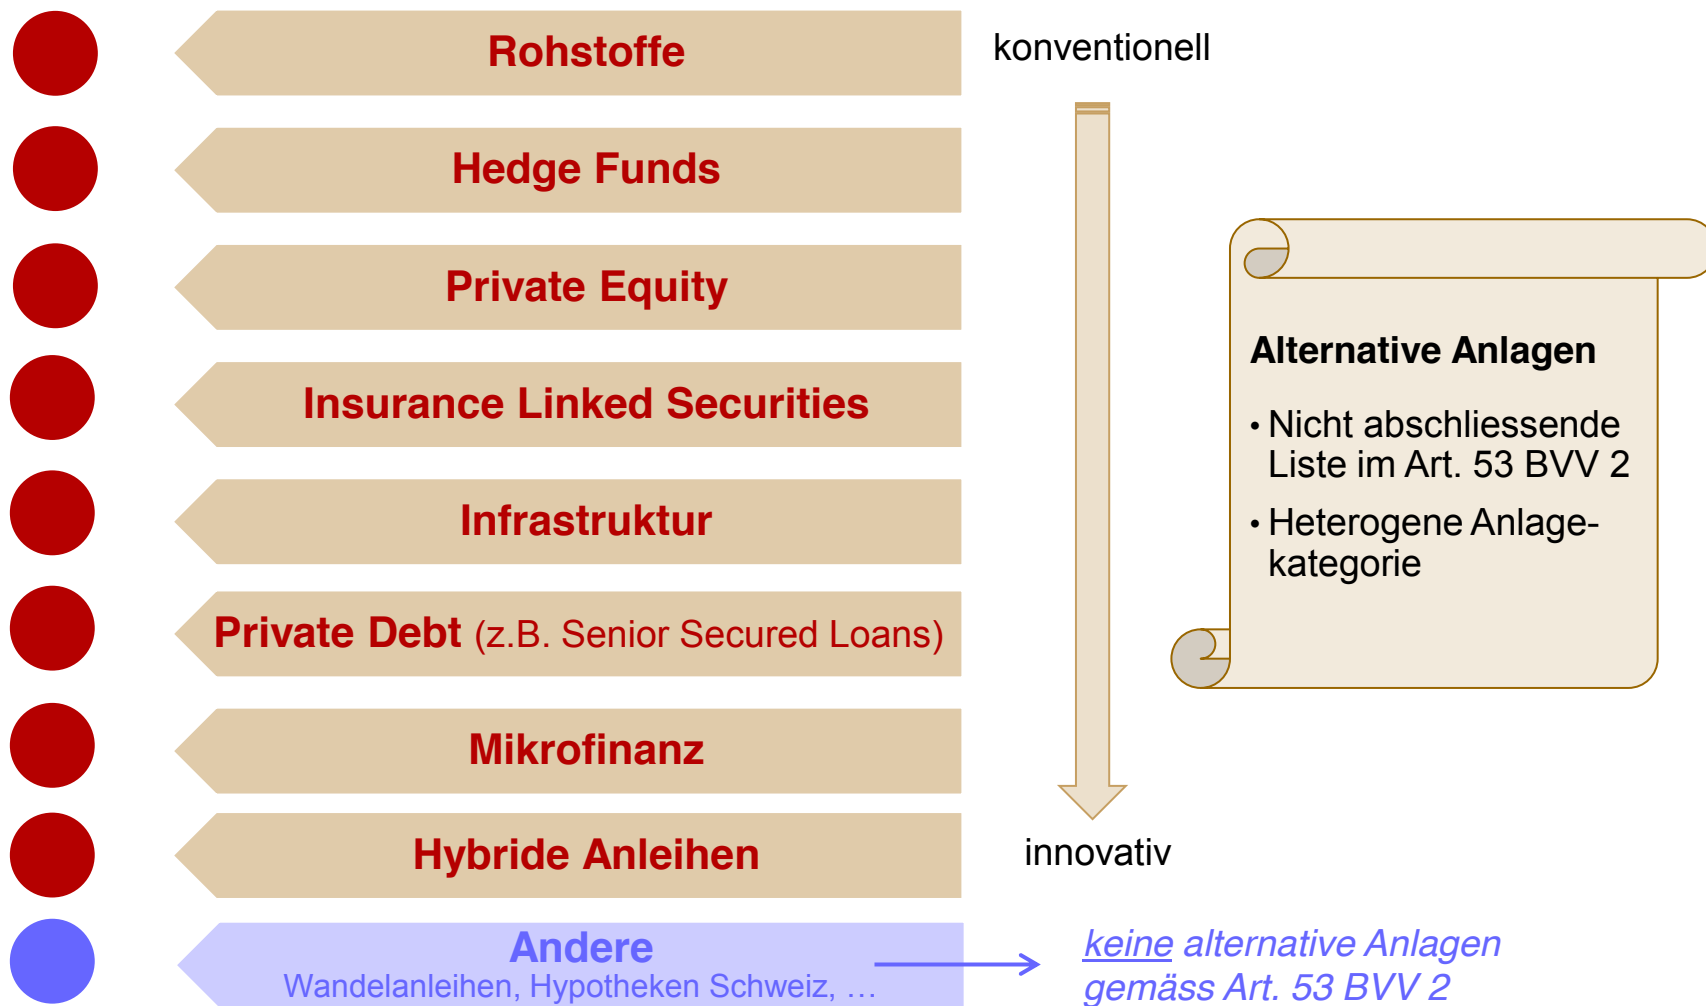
Rohstoffe

Hedge Funds

Private Equity

Insurance Linked Securities

Infrastruktur

Private Debt (z.B. Senior Secured Loans)

Mikrofinanz

Hybride Anleihen

Andere
Wandelanleihen, Hypotheken Schweiz, …

konventionell

innovativ

Alternative Anlagen

• Nicht abschliessende Liste im Art. 53 BVV 2

• Heterogene Anlagekategorie

keine alternative Anlagen gemäss Art. 53 BVV 2